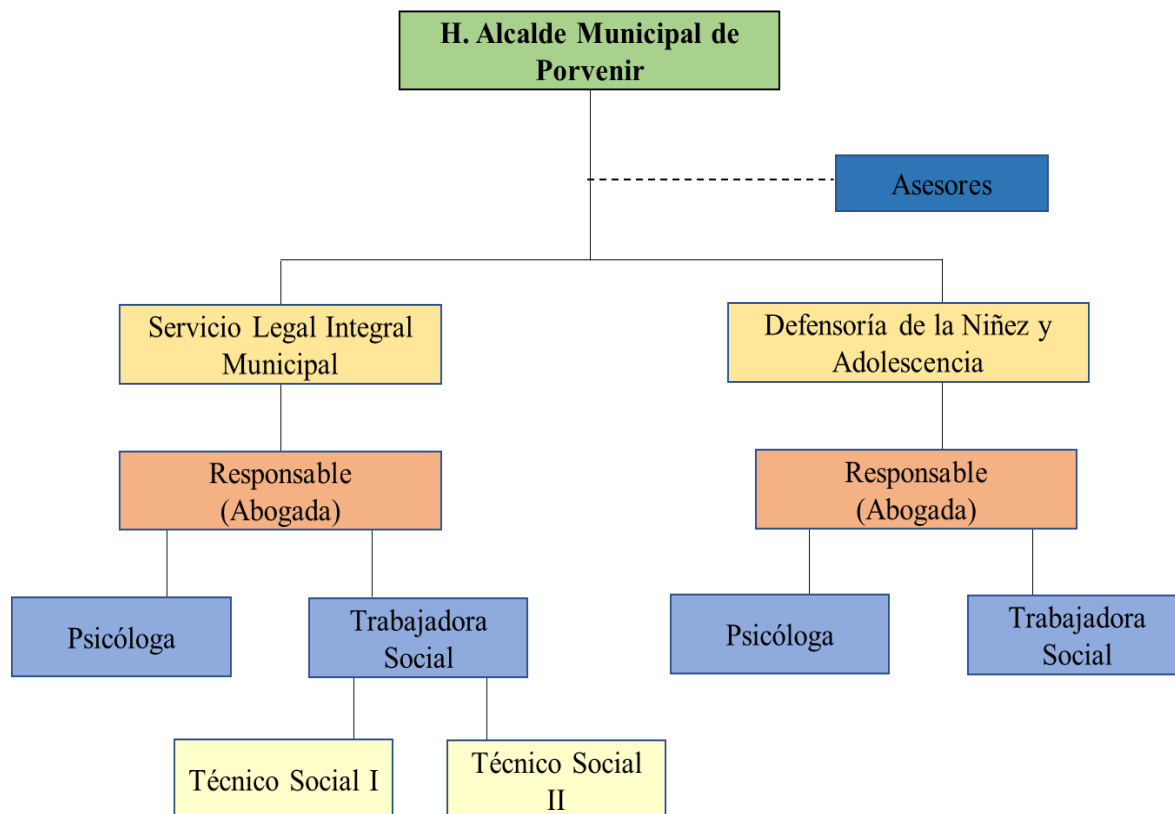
H. Alcalde Municipal de Porvenir

Asesores

Servicio Legal Integral Municipal

Defensoría de la Niñez y Adolescencia

Responsable (Abogada)

Responsable (Abogada)

Psicóloga

Trabajadora Social

Psicóloga

Trabajadora Social

Técnico Social I

Técnico Social II